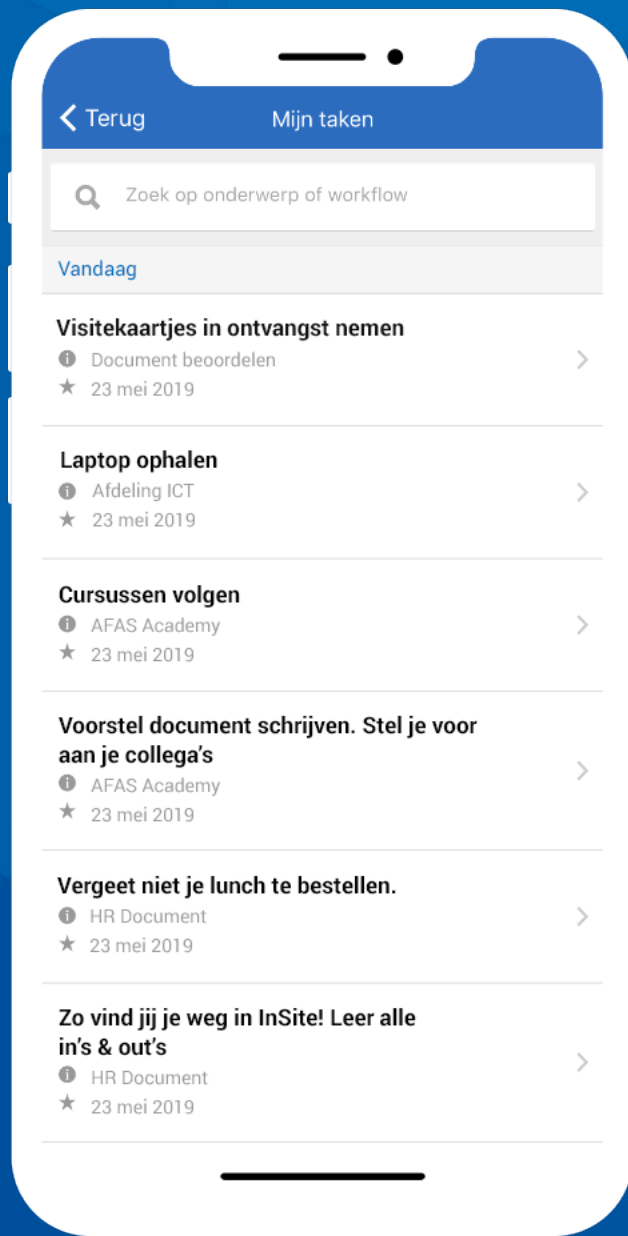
Terug

Mijn taken

Zoek op onderwerp of workflow

Vandaag

Visitekaartjes in ontvangst nemen
Document beoordelen
23 mei 2019

Laptop ophalen
Afdeling ICT
23 mei 2019

Cursussen volgen
AFAS Academy
23 mei 2019

Voorstel document schrijven. Stel je voor aan je collega's
AFAS Academy
23 mei 2019

Vergeet niet je lunch te bestellen.
HR Document
23 mei 2019

Zo vind jij je weg in InSite! Leer alle in's & out's
HR Document
23 mei 2019